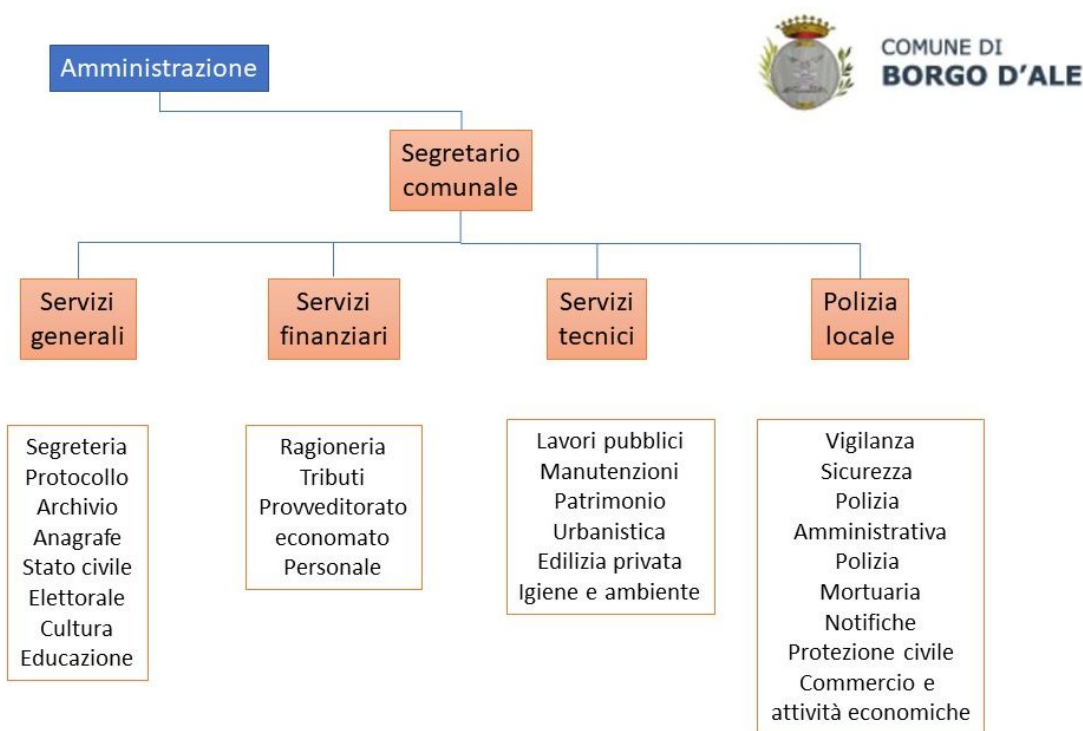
Amministrazione

COMUNE DI
BORGO D'ALE

Segretario comunale

Servizi generali

Servizi finanziari

Servizi tecnici

Polizia locale

Segreteria
Protocollo
Archivio
Anagrafe
Stato civile
Elettorale
Cultura
Educazione

Ragioneria
Tributi
Provveditorato
economato
Personale

Lavori pubblici
Manutenzioni
Patrimonio
Urbanistica
Edilizia privata
Igiene e ambiente

Vigilanza
Sicurezza
Polizia
Amministrativa
Polizia
Mortuaria
Notifiche
Protezione civile
Commercio e
attività economiche